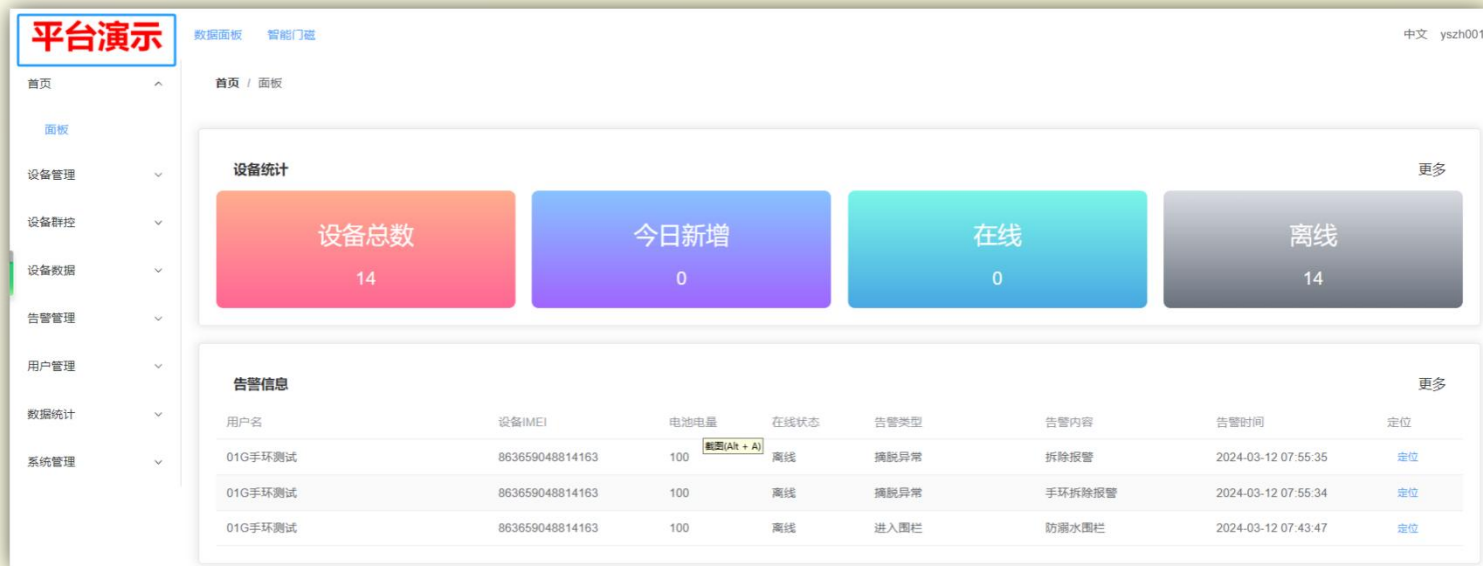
平台演示

数据面板 智能门磁

中文 yszh001

首页

面板

设备管理

设备群控

设备数据

告警管理

用户管理

数据统计

系统管理

首页 / 面板

设备统计

更多

设备总数
14

今日新增
0

在线
0

离线
14

告警信息

更多

| 用户名 | 设备IMEI | 电池电量 | 在线状态 | 告警类型 | 告警内容 | 告警时间 | 定位 |
|---|---|---|---|---|---|---|---|
| 01G手环测试 | 863659048814163 | 100 | 离线 | 摘脱异常 | 拆除报警 | 2024-03-12 07:55:35 | 定位 |
| 01G手环测试 | 863659048814163 | 100 | 离线 | 摘脱异常 | 手环拆除报警 | 2024-03-12 07:55:34 | 定位 |
| 01G手环测试 | 863659048814163 | 100 | 离线 | 进入围栏 | 防溺水围栏 | 2024-03-12 07:43:47 | 定位 |

截图(Alt + A)